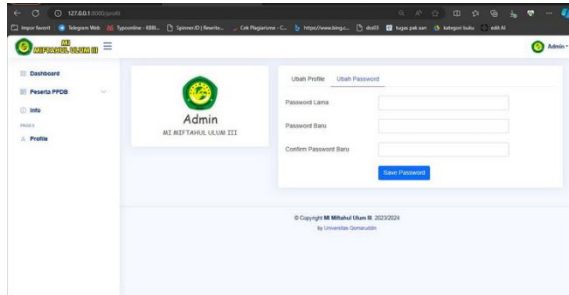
127.0.0.1:8000/profil

Impor favorit Telegram Web Typoonline - KBBI... SpinnerID | Rewrite... Cek Plagiarisme - C... https://www.bing.c... dsd3 tugas pak sarr kategori buku edit AI

MI MIFTAHUL ULUM III

Admin

Dashboard

Peserta PPDB

Info

PAGES

Profile

Admin

MI MIFTAHUL ULUM III

Ubah Profile Ubah Password

Password Lama

Password Baru

Confirm Password Baru

Save Password

© Copyright MI Miftahul Ulum III 2023/2024

By Universitas Gunacudin